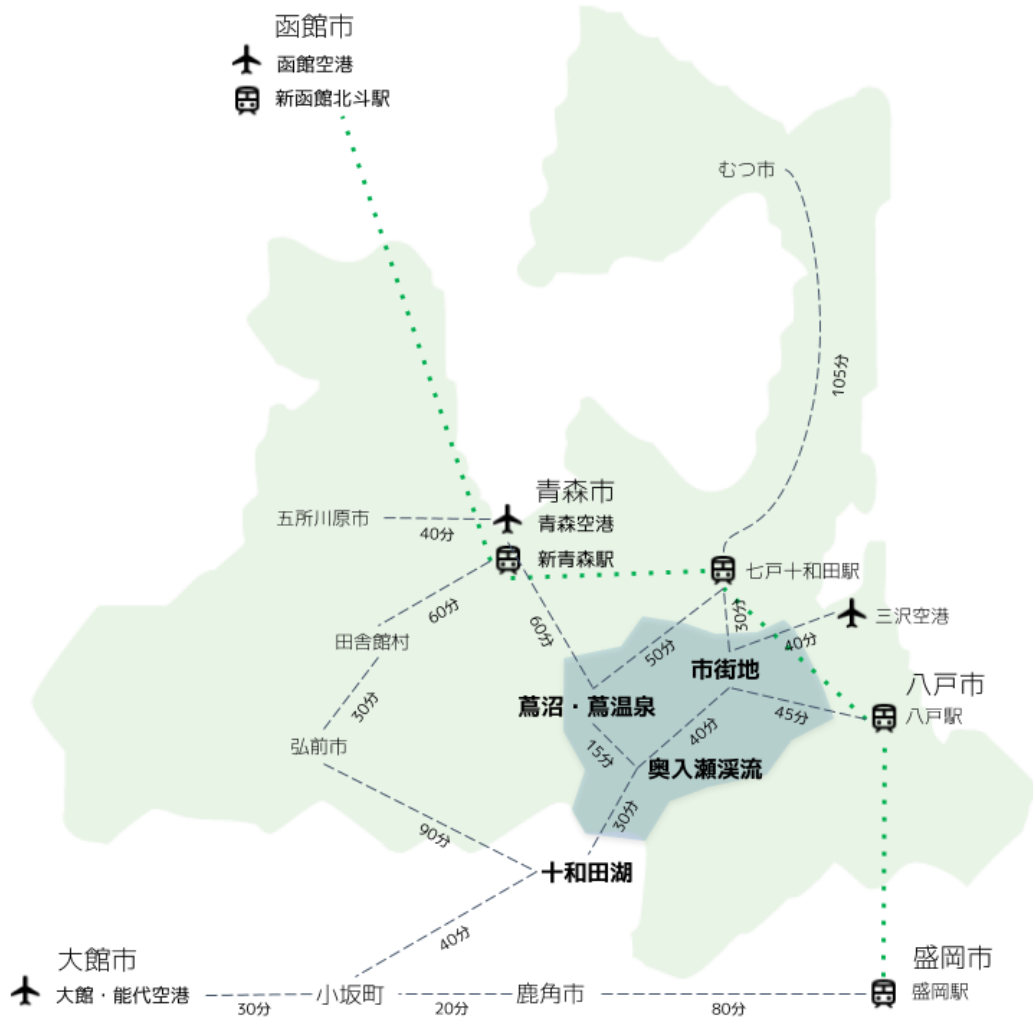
函館市
函館空港
新函館北斗駅

むつ市
105分

青森市
五所川原市
40分
青森空港
新青森駅
七戸十和田駅
三沢空港
60分
60分
30分
40分
田舎館村
50分
市街地
八戸市
八戸駅
蔦沼・蔦温泉
45分
30分
40分
15分
弘前市
奥入瀬渓流
30分
90分
十和田湖

40分
大館市
大館・能代空港
小坂町
鹿角市
盛岡市
盛岡駅
30分
20分
80分